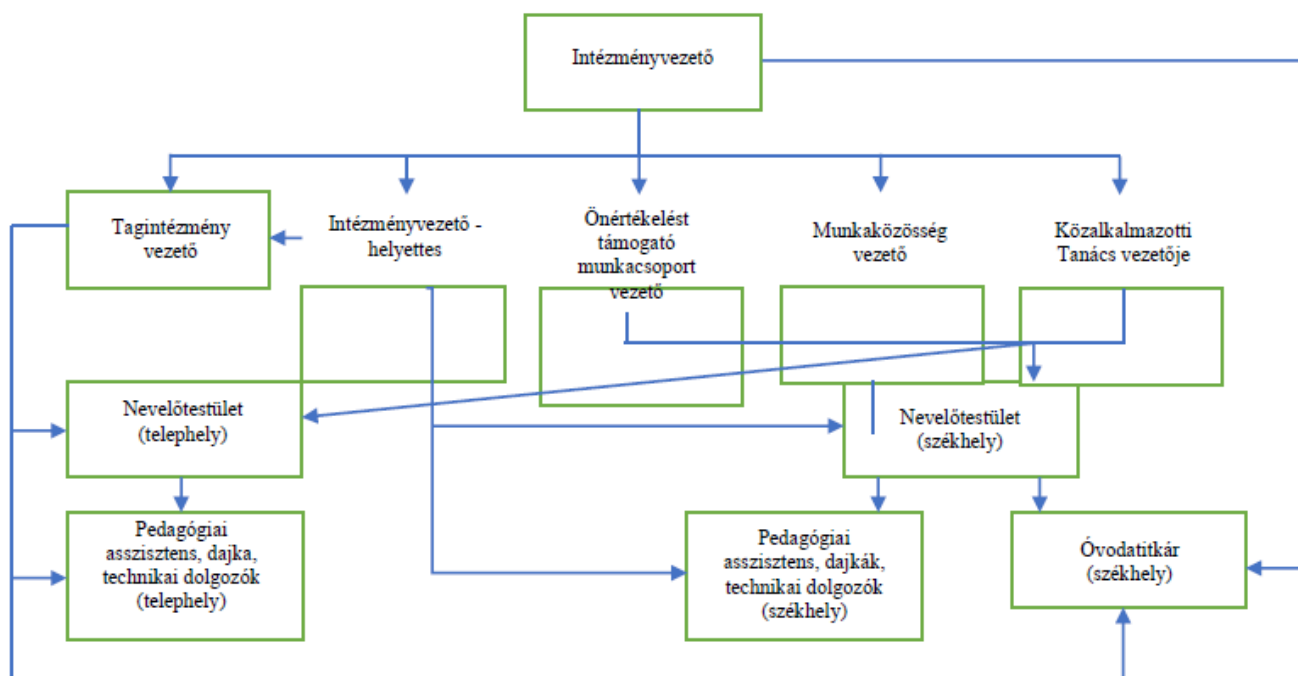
Intézményvezető

Tagintézmény vezető

Intézményvezető - helyettes

Önértékelést támogató munkacsoport vezető

Munkaközösség vezető

Közalkalmazotti Tanács vezetője

Nevelőtestület (telephely)

Nevelőtestület (székhely)

Pedagógiai asszisztens, dajka, technikai dolgozók (telephely)

Pedagógiai asszisztens, dajkák, technikai dolgozók (székhely)

Óvodatitkár (székhely)